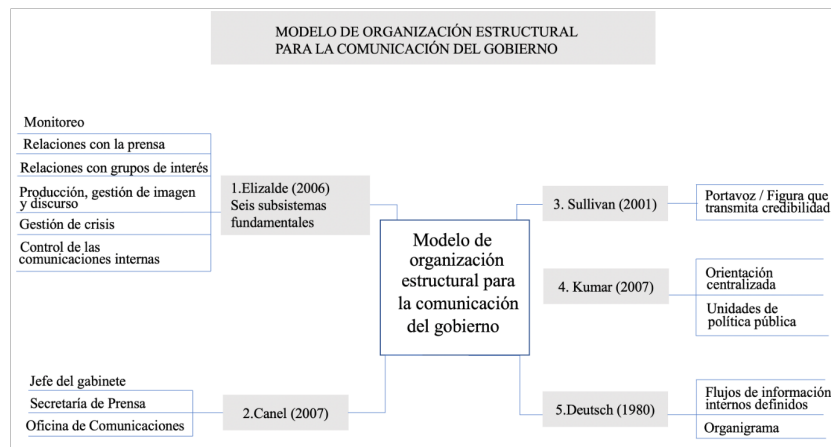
MODELO DE ORGANIZACIÓN ESTRUCTURAL PARA LA COMUNICACIÓN DEL GOBIERNO

Monitoreo

Relaciones con la prensa

Relaciones con grupos de interés

Producción, gestión de imagen y discurso

Gestión de crisis

Control de las comunicaciones internas

1.Elizalde (2006) Seis subsistemas fundamentales

Modelo de organización estructural para la comunicación del gobierno

3. Sullivan (2001)

Portavoz / Figura que transmita credibilidad

4. Kumar (2007)

Orientación centralizada

Unidades de política pública

Jefe del gabinete

Secretaría de Prensa

Oficina de Comunicaciones

2.Canel (2007)

5.Deutsch (1980)

Flujos de información internos definidos

Organigrama